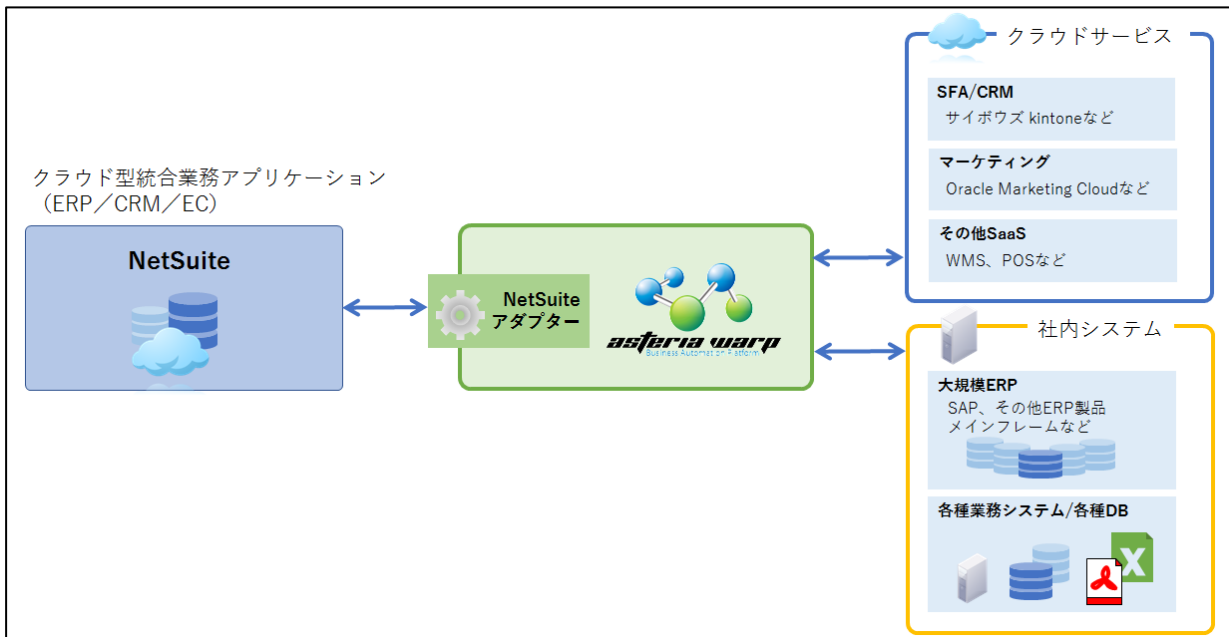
クラウド型統合業務アプリケーション
（ERP／CRM／EC）

NetSuite

NetSuite
アダプター

asteria warp
Business Automation Platform

クラウドサービス

SFA/CRM
サイボウズ kintoneなど

マーケティング
Oracle Marketing Cloudなど

その他SaaS
WMS、POSなど

社内システム

大規模ERP
SAP、その他ERP製品
メインフレームなど

各種業務システム/各種DB